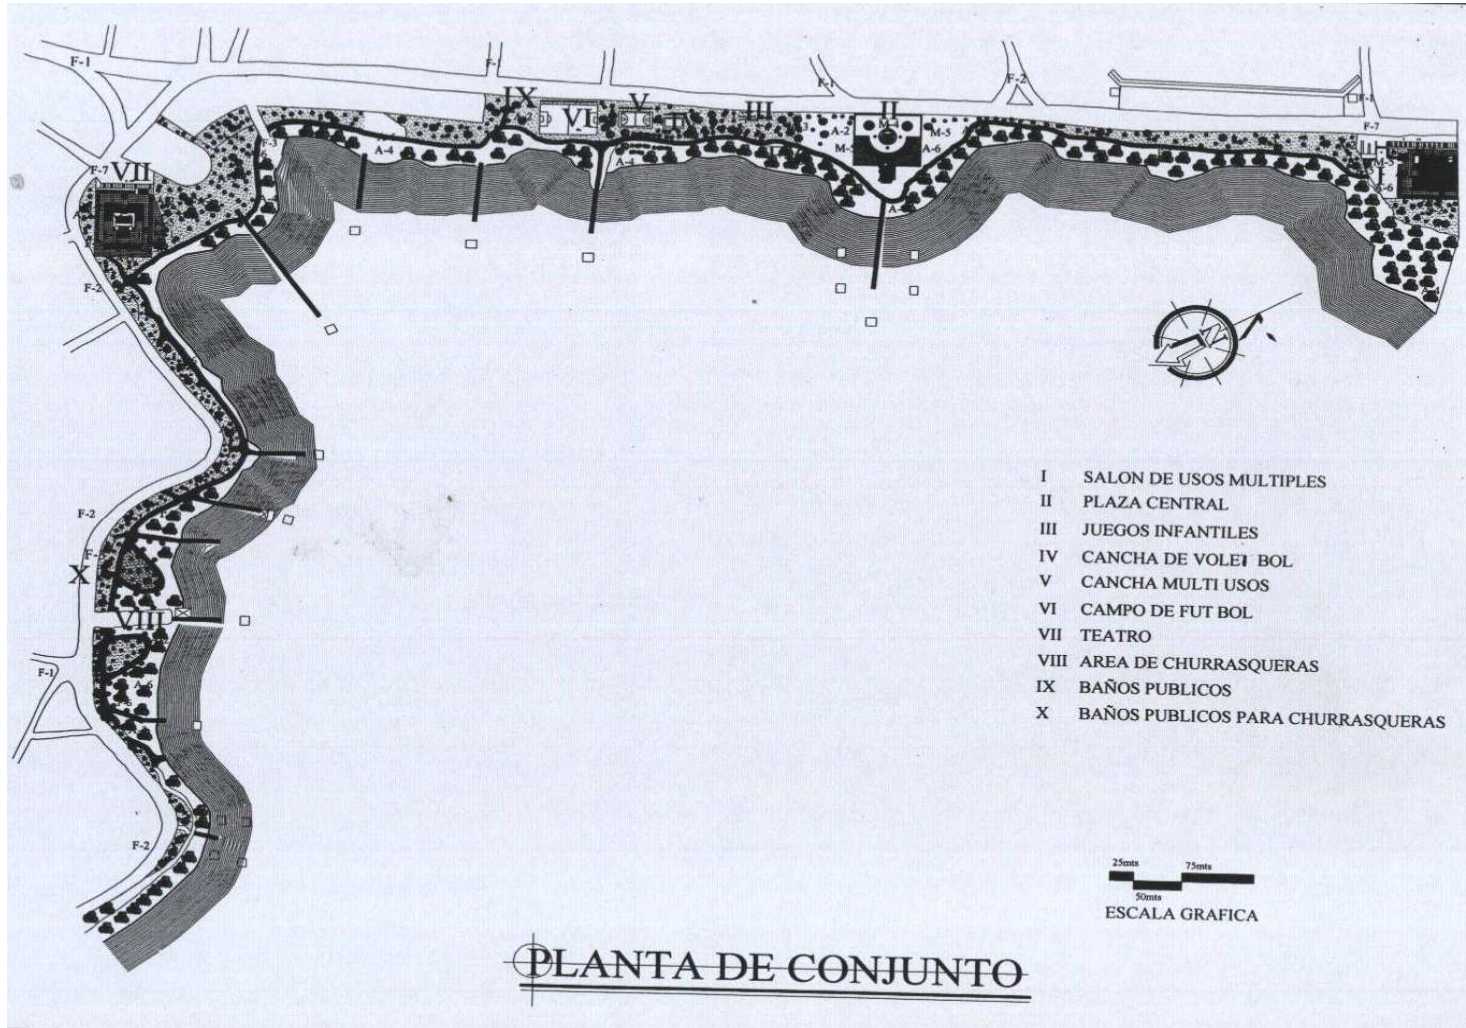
F-1
F-1
F-1
F-2
F-7
IX
VI
V
III
II
A-2
M-5
M-
A-6
A-4
A-4
A
F-3
F-7
VII
A
F-2
I
M-5
A-6
F-2
F-
X
VIII
F-1
F-2

I SALON DE USOS MULTIPLES
II PLAZA CENTRAL
III JUEGOS INFANTILES
IV CANCHA DE VOLEI BOL
V CANCHA MULTI USOS
VI CAMPO DE FUT BOL
VII TEATRO
VIII AREA DE CHURRASQUERAS
IX BAÑOS PUBLICOS
X BAÑOS PUBLICOS PARA CHURRASQUERAS

25mts
75mts
50mts
ESCALA GRAFICA

PLANTA DE CONJUNTO